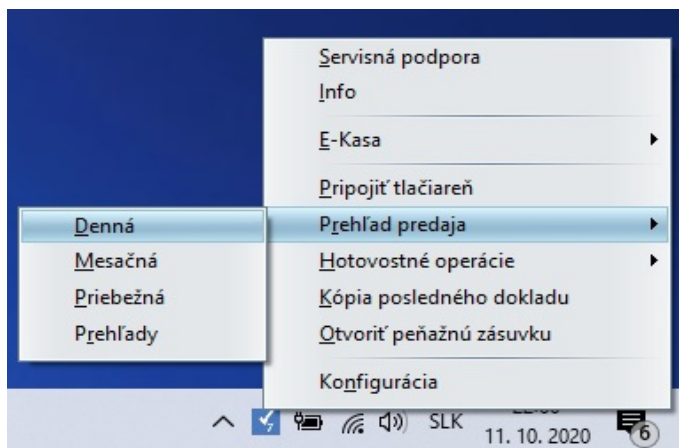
Servisná podpora
Info
E-Kasa
Pripojiť tlačiareň
Prehľad predaja
Hotovostné operácie
Kópia posledného dokladu
Otvoriť peňažnú zásuvku
Konfigurácia

Denná
Mesačná
Priebežná
Prehľady

SLK
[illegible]
11. 10. 2020
6